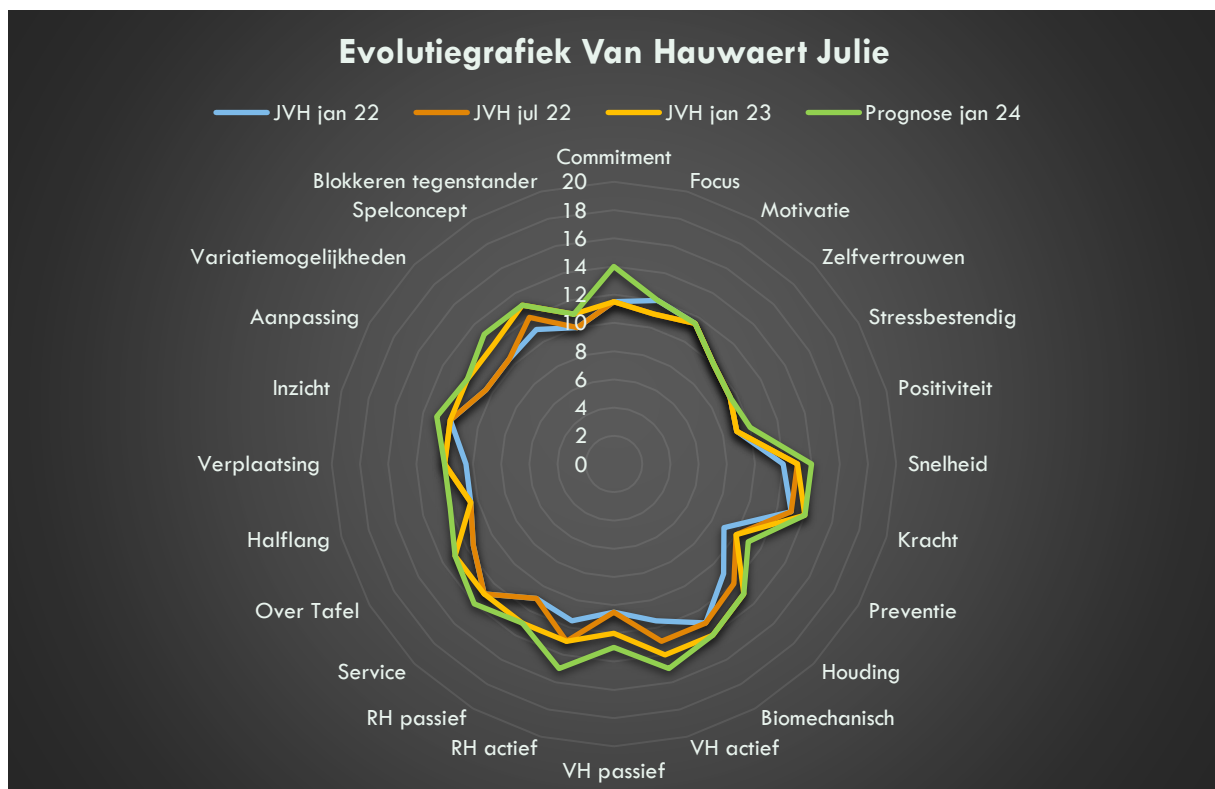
Evolutiegrafiek Van Hauwaert Julie

JVH jan 22
JVH jul 22
JVH jan 23
Prognose jan 24

Commitment
Focus
Motivatie
Zelfvertrouwen
Stressbestendig
Positiviteit
Snelheid
Kracht
Preventie
Houding
Biomechanisch
VH actief
VH passief
RH actief
RH passief
Service
Over Tafel
Halflang
Verplaatsing
Inzicht
Aanpassing
Variatiemogelijkheden
Spelconcept
Blokkeren tegenstander

20
18
16
14
12
10
8
6
4
2
0